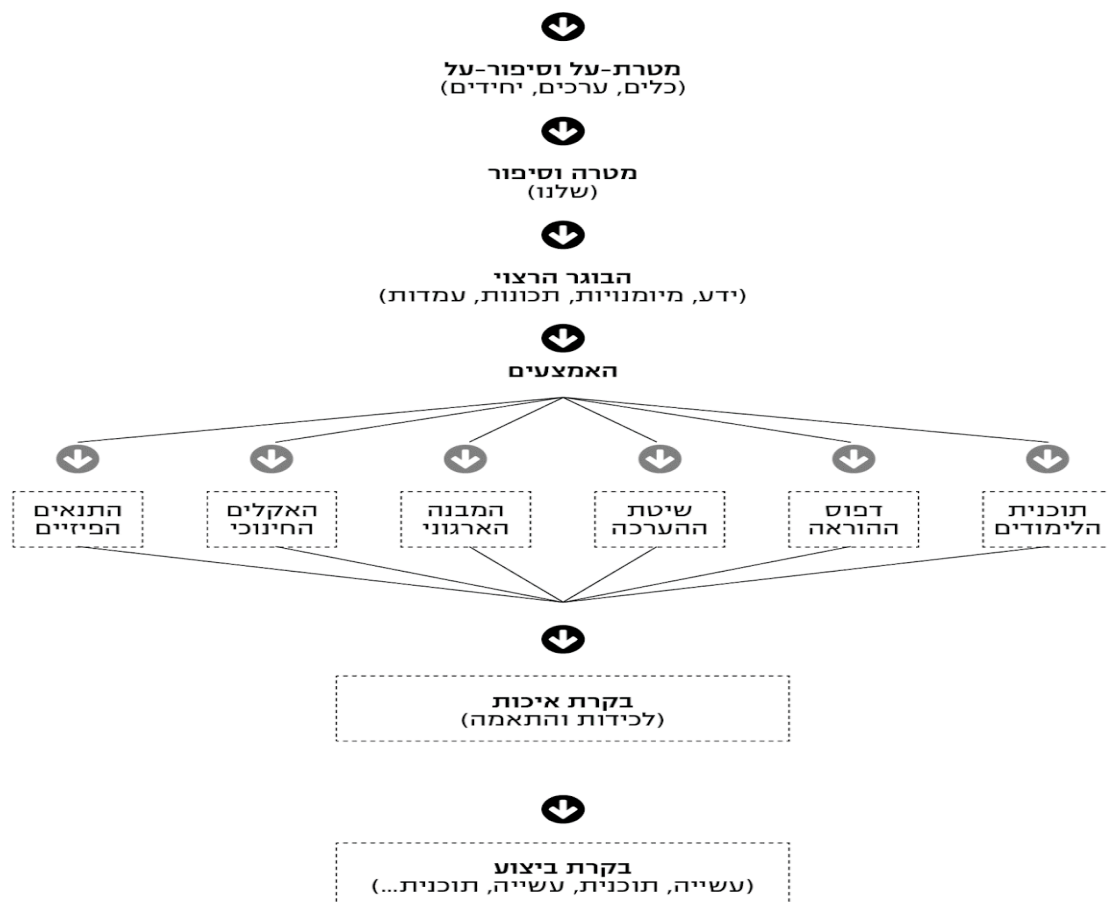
מטרת-על וסיפור-על
(כלים, ערכים, יחידים)

מטרה וסיפור
(שלנו)

הבוגר הרצוי
(ידע, מיומנויות, תכונות, עמדות)

האמצעים

תוכנית הלימודים

דפוס ההוראה

שיטת ההערכה

המבנה הארגוני

האקלים החינוכי

התנאים הפיזיים

בקרת איכות
(לכידות והתאמה)

בקרת ביצוע
(עשייה, תוכנית, עשייה, תוכנית...)